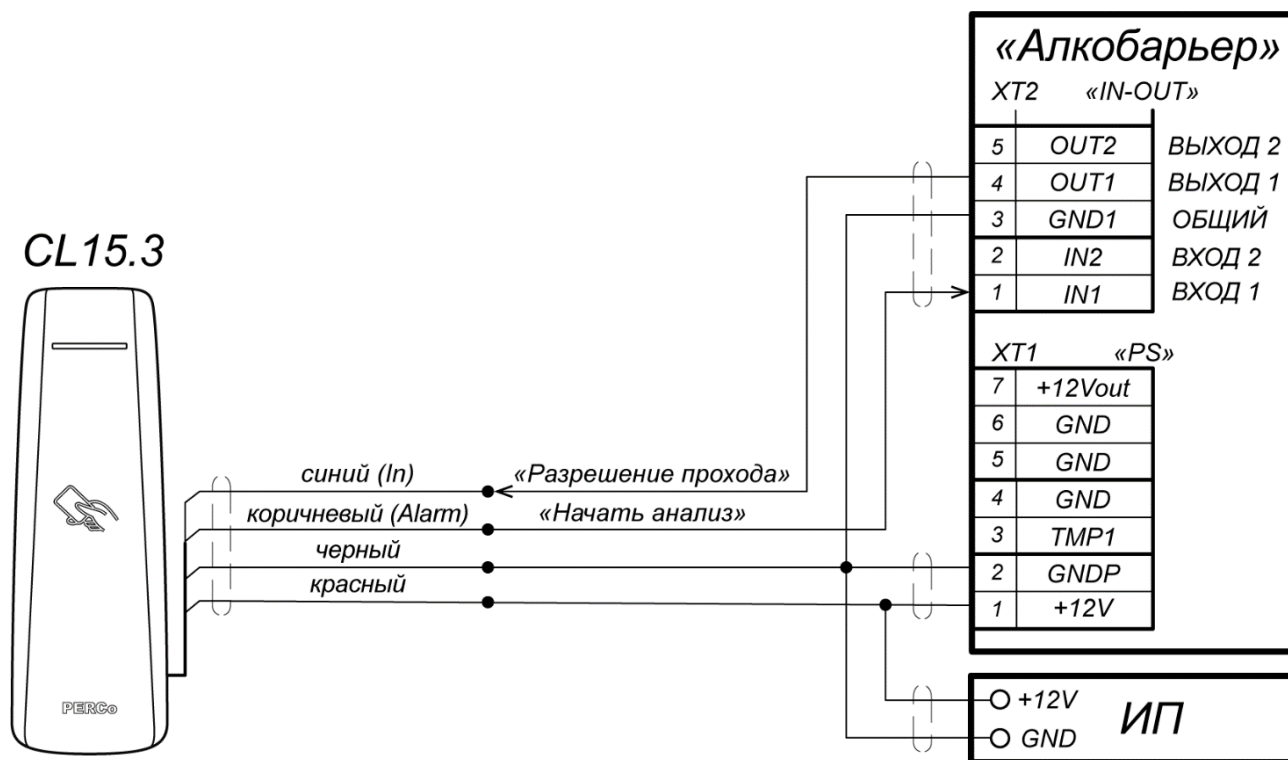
«Алкобарьер»

XT2 «IN-OUT»

| | | |
|---|---|---|
| 5 | OUT2 | ВЫХОД 2 |
| 4 | OUT1 | ВЫХОД 1 |
| 3 | GND1 | ОБЩИЙ |
| 2 | IN2 | ВХОД 2 |
| 1 | IN1 | ВХОД 1 |

XT1 «PS»

| | |
|---|---|
| 7 | +12Vout |
| 6 | GND |
| 5 | GND |
| 4 | GND |
| 3 | TMP1 |
| 2 | GNDP |
| 1 | +12V |

CL15.3

PERCo

синий (In)

«Разрешение прохода»

коричневый (Alarm)

«Начать анализ»

черный

красный

+12V

GND

ИП